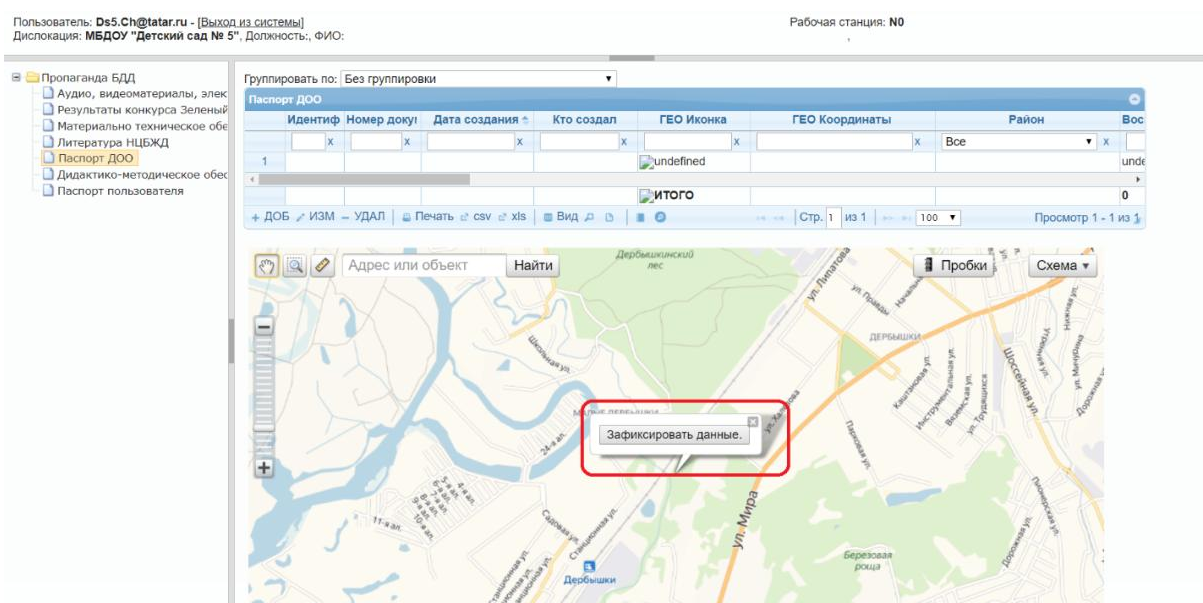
Пользователь: Ds5.Ch@tatar.ru - [Выход из системы]
Дислокация: МБДОУ "Детский сад № 5", Должность:, ФИО:

Рабочая станция: N0

Пропаганда БДД
Аудио, видеоматериалы, элек
Результаты конкурса Зеленый
Материально техническое обе
Литература НЦБЖД
Паспорт ДОО
Дидактико-методическое обес
Паспорт пользователя

Группировать по: Без группировки

Паспорт ДОО

| | Идентиф | Номер доку | Дата создания | Кто создал | ГЕО Иконка | ГЕО Координаты | Район | Вос |
|---|---|---|---|---|---|---|---|---|
| | x | x | x | x | x | x | Все x | |
| 1 | | | | | undefined | | | unde |
| | | | | | ИТОГО | | | 0 |

+ ДОБ ИЗМ — УДАЛ Печать csv xls Вид Стр. 1 из 1 100 Просмотр 1 - 1 из 1

Адрес или объект Найти
Пробки Схема
Дербышкинский лес
ул. Липатова
ул. Правды
Начальная
ДЕРБЫШКИ
Школьная ул.
Малые Дербышки
24-я ул.
Зафиксировать данные.
ул. Казакова
Парковая ул.
Каштановая ул.
Инструментальная ул.
Военная ул.
ул. Тружеников
Шоссейная ул.
Нижняя ул.
ул. Мичурина
Дорожная ул.
ул. Мира
Садовая ул.
Станционная ул.
Дербышки
Березовая роща
11-я ал.
Пионерская ул.